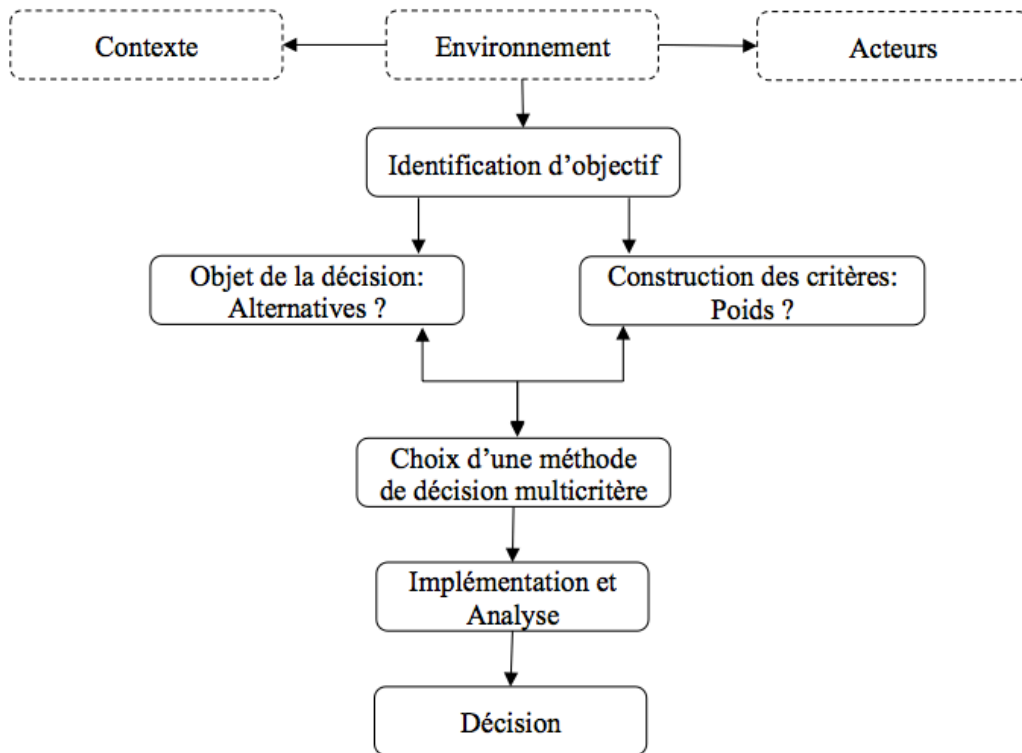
Contexte

Environnement

Acteurs

Identification d’objectif

Objet de la décision: Alternatives ?

Construction des critères: Poids ?

Choix d’une méthode de décision multicritère

Implémentation et Analyse

Décision